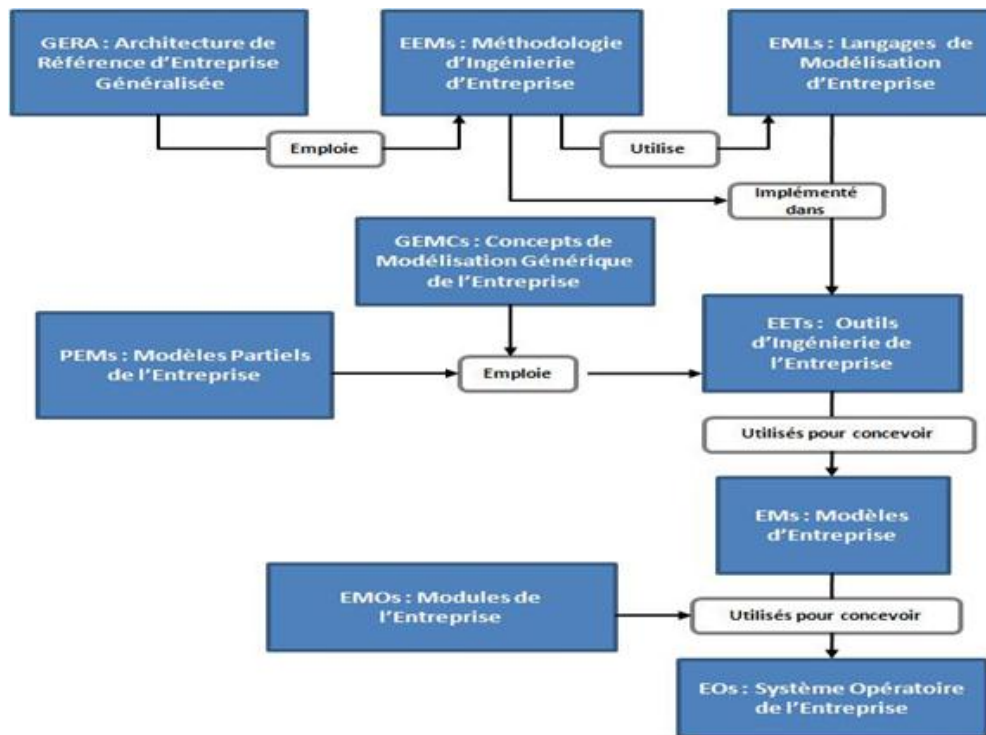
GERA : Architecture de Référence d'Entreprise Généralisée

EEMs : Méthodologie d'Ingénierie d'Entreprise

EMLs : Langages de Modélisation d'Entreprise

Emploie

Utilise

Implémenté dans

GEMCs : Concepts de Modélisation Générique de l'Entreprise

PEMs : Modèles Partiels de l'Entreprise

Emploie

EETs : Outils d'Ingénierie de l'Entreprise

Utilisés pour concevoir

EMs : Modèles d'Entreprise

EMOs : Modules de l'Entreprise

Utilisés pour concevoir

EOs : Système Opératoire de l'Entreprise